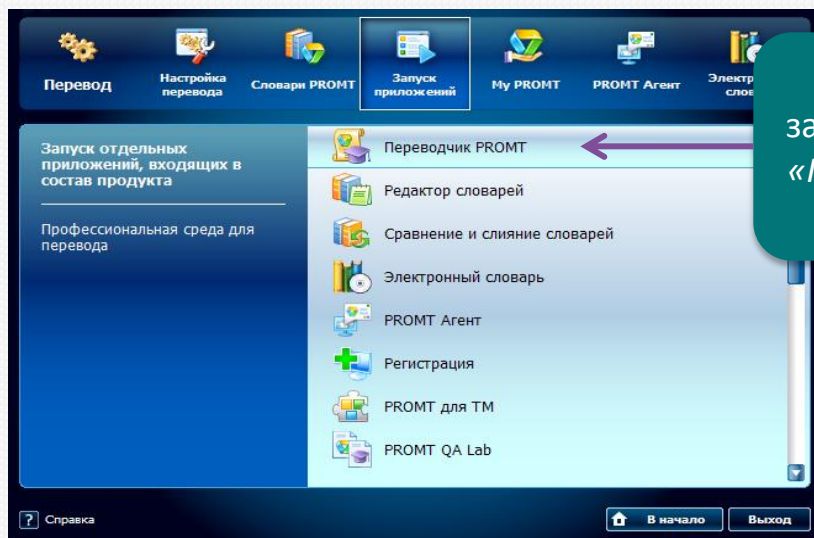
Перевод

Настройка перевода

Словари PROMT

Запуск приложений

My PROMT

PROMT Агент

Электр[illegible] слов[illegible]

за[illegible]

«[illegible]

Запуск отдельных приложений, входящих в состав продукта

Профессиональная среда для перевода

Переводчик PROMT

Редактор словарей

Сравнение и слияние словарей

Электронный словарь

PROMT Агент

Регистрация

PROMT для TM

PROMT QA Lab

? Справка

В начало

Выход